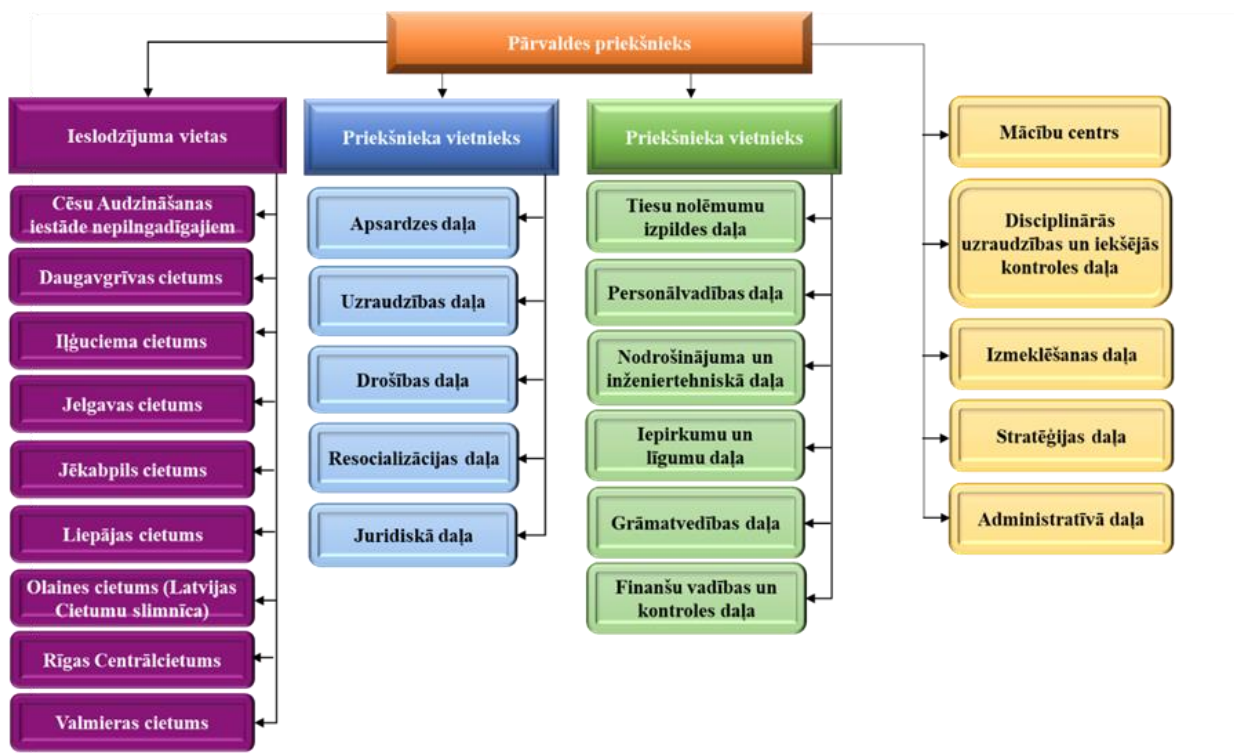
Pārvaldes priekšnieks

Ieslodzījuma vietas

Cēsu Audzināšanas iestāde nepilngadīgajiem

Daugavgrīvas cietums

Iļģuciema cietums

Jelgavas cietums

Jēkabpils cietums

Liepājas cietums

Olaines cietums (Latvijas Cietumu slimnīca)

Rīgas Centrālcietums

Valmieras cietums

Priekšnieka vietnieks

Apsardzes daļa

Uzraudzības daļa

Drošības daļa

Resocializācijas daļa

Juridiskā daļa

Priekšnieka vietnieks

Tiesu nolēmumu izpildes daļa

Personālvadības daļa

Nodrošinājuma un inženiertehniskā daļa

Iepirkumu un līgumu daļa

Grāmatvedības daļa

Finanšu vadības un kontroles daļa

Mācību centrs

Disciplinārās uzraudzības un iekšējās kontroles daļa

Izmeklēšanas daļa

Stratēģijas daļa

Administratīvā daļa